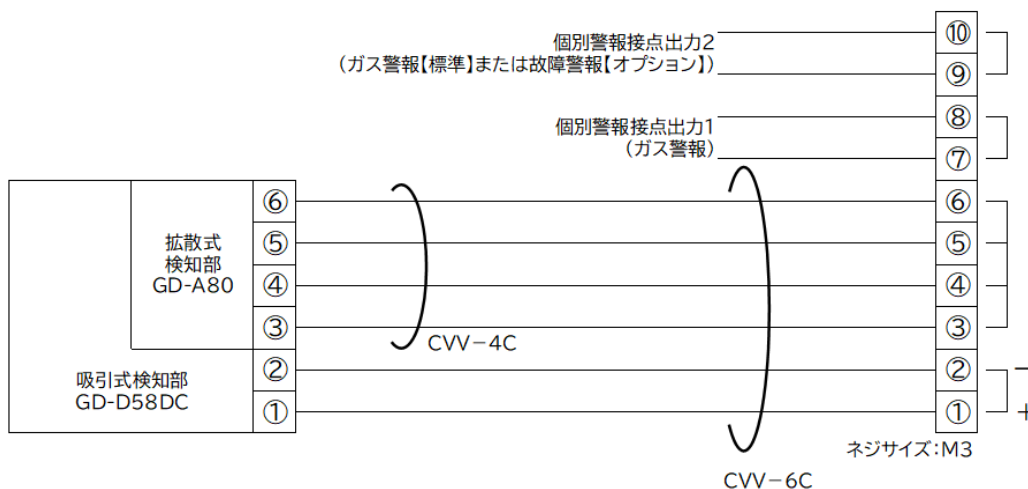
個別警報接点出力2
（ガス警報【標準】または故障警報【オプション】）

個別警報接点出力1
（ガス警報）

拡散式
検知部
GD-A80

吸引式検知部
GD-D58DC

⑥
⑤
④
③
②
①

CVV－4C

CVV－6C

⑩
⑨
⑧
⑦
⑥
⑤
④
③
②
①

－
＋

ネジサイズ：M3